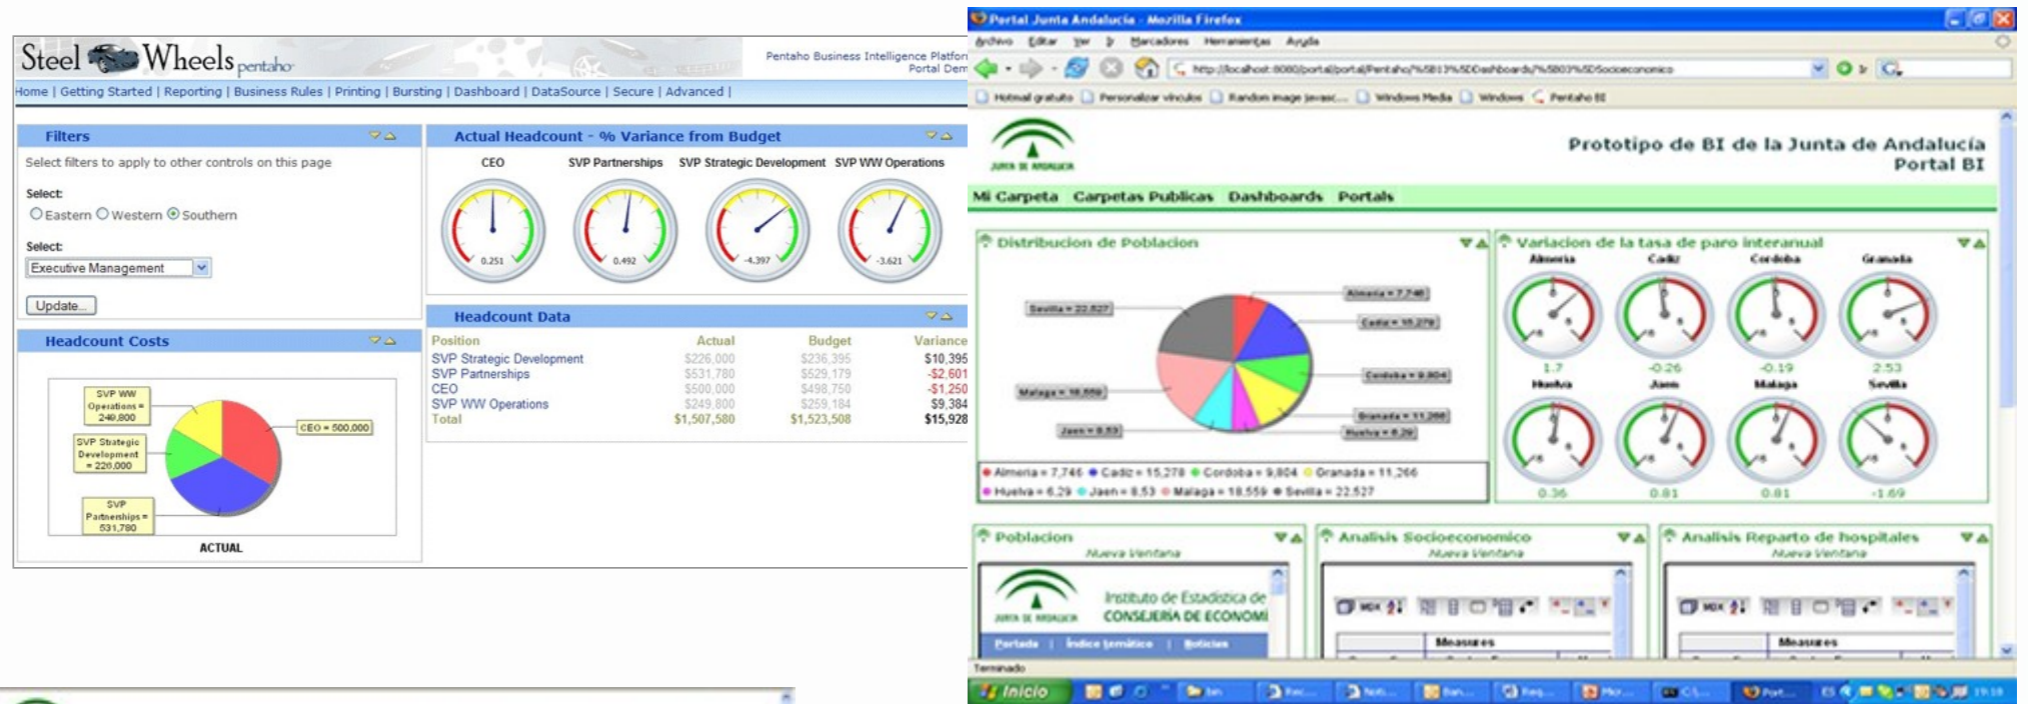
Steel Wheels pentaho

Pentaho Business Intelligence Platfor
Portal Dem

Home | Getting Started | Reporting | Business Rules | Printing | Bursting | Dashboard | DataSource | Secure | Advanced |

Filters

Select filters to apply to other controls on this page

Select:
Eastern Western Southern

Select:
Executive Management

Update...

Headcount Costs

SVP WW Operations = 249,800
SVP Strategic Development = 226,000
SVP Partnerships = 531,780
CEO = 500,000

ACTUAL

Actual Headcount - % Variance from Budget

CEO
SVP Partnerships
SVP Strategic Development
SVP WW Operations

0.251
0.492
-4.397
-3.621

Headcount Data

| Position | Actual | Budget | Variance |
|---|---|---|---|
| SVP Strategic Development | \$226,000 | \$236,395 | \$10,395 |
| SVP Partnerships | \$531,780 | \$529,179 | -\$2,601 |
| CEO | \$500,000 | \$498,750 | -\$1,250 |
| SVP WW Operations | \$249,800 | \$259,184 | \$9,384 |
| Total | \$1,507,580 | \$1,523,508 | \$15,928 |

Portal Junta Andalucia - Mozilla Firefox

Archivo Editar Ver Ir Marcadores Herramientas Ayuda

http://localhost:8080/portal/portal/Pentaho/%5B1%5DDashboards/%5B3%5DSocioeconomico

Hotmail gratuito Personalizar vínculos Random image javasc... Windows Media Windows Pentaho BI

JUNTA DE ANDALUCIA

Prototipo de BI de la Junta de Andalucia
Portal BI

Mi Carpeta Carpetas Publicas Dashboards Portals

Distribucion de Poblacion

Sevilla = 22.527
Almeria = 7.746
Cadiz = 15.278
Cordoba = 9.804
Malaga = 18.559
Granada = 11.266
Jaen = 8.53
Huelva = 6.29

Almeria = 7,746 Cadiz = 15,278 Cordoba = 9,804 Granada = 11,266
Huelva = 6.29 Jaen = 8.53 Malaga = 18.559 Sevilla = 22.527

Variacion de la tasa de paro interanual

Almeria Cadiz Cordoba Granada
1.7 -0.26 -0.19 2.53
Huelva Jaen Malaga Sevilla
0.36 0.81 0.81 -1.69

Poblacion
Nueva Ventana

JUNTA DE ANDALUCIA
Instituto de Estadística de
CONSEJERÍA DE ECONOMÍ

Portada | Índice temático | Noticias

Analisis Socioeconomico
Nueva Ventana

MDX
Measures

Analisis Reparto de hospitales
Nueva Ventana

MDX
Measures

Terminado

Inicio